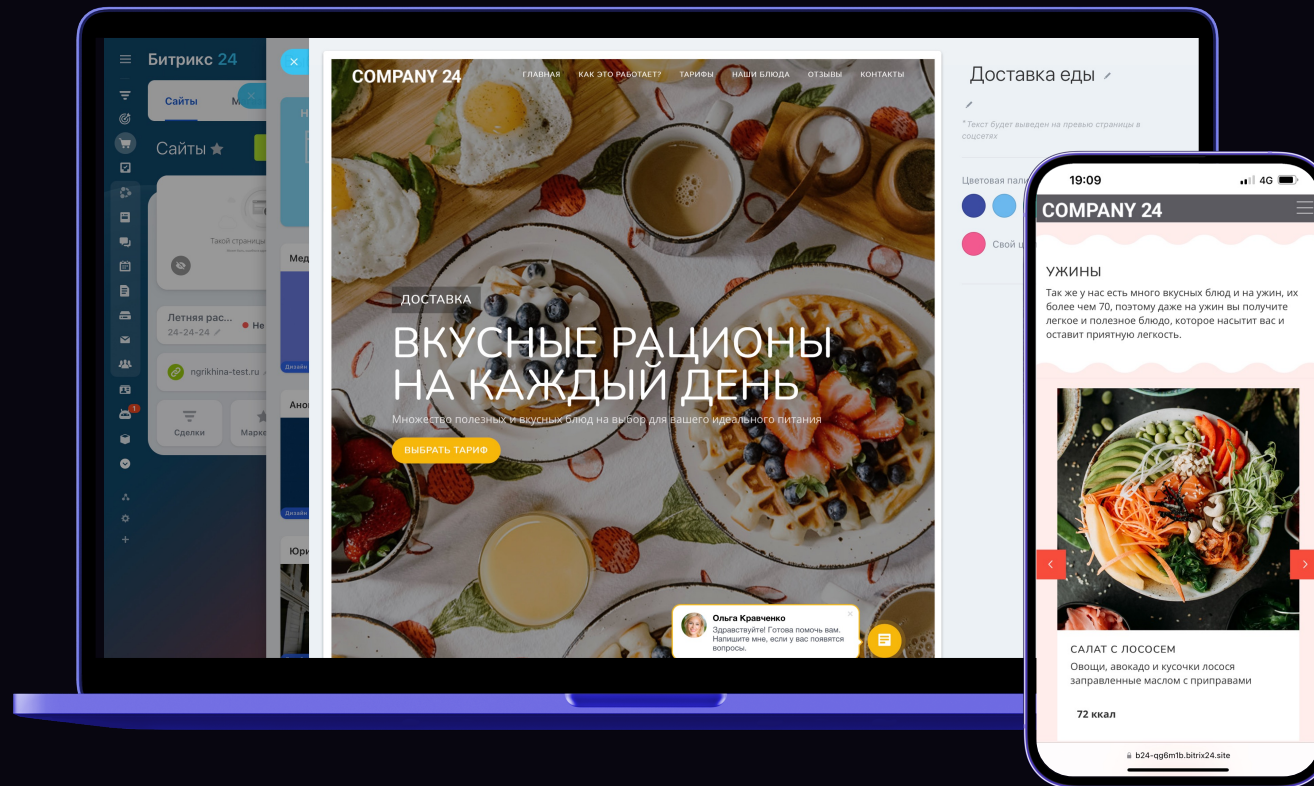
Битрикс 24

Сайты

Сайты

Такой страницы

Летняя рас...
24-24-24
Не

ngrikhina-test.ru

Сделки

Марке

Мед

Дизайн

Ано

Дизайн

Юри

COMPANY 24

ГЛАВНАЯ КАК ЭТО РАБОТАЕТ? ТАРИФЫ НАШИ БЛЮДА ОТЗЫВЫ КОНТАКТЫ

ДОСТАВКА

ВКУСНЫЕ РАЦИОНЫ НА КАЖДЫЙ ДЕНЬ

Множество полезных и вкусных блюд на выбор для вашего идеального питания

ВЫБРАТЬ ТАРИФ

Ольга Кравченко
Здравствуйте! Готова помочь вам. Напишите мне, если у вас появятся вопросы.

Доставка еды

* Текст будет выведен на превью страницы в соцсетях

Цветовая пал

Свой ц

19:09
4G

COMPANY 24

УЖИНЫ

Так же у нас есть много вкусных блюд и на ужин, их более чем 70, поэтому даже на ужин вы получите легкое и полезное блюдо, которое насытит вас и оставит приятную легкость.

САЛАТ С ЛОСОСЕМ
Овощи, авокадо и кусочки лосося заправленные маслом с приправами

72 ккал

b24-qg6m1b.bitrix24.site